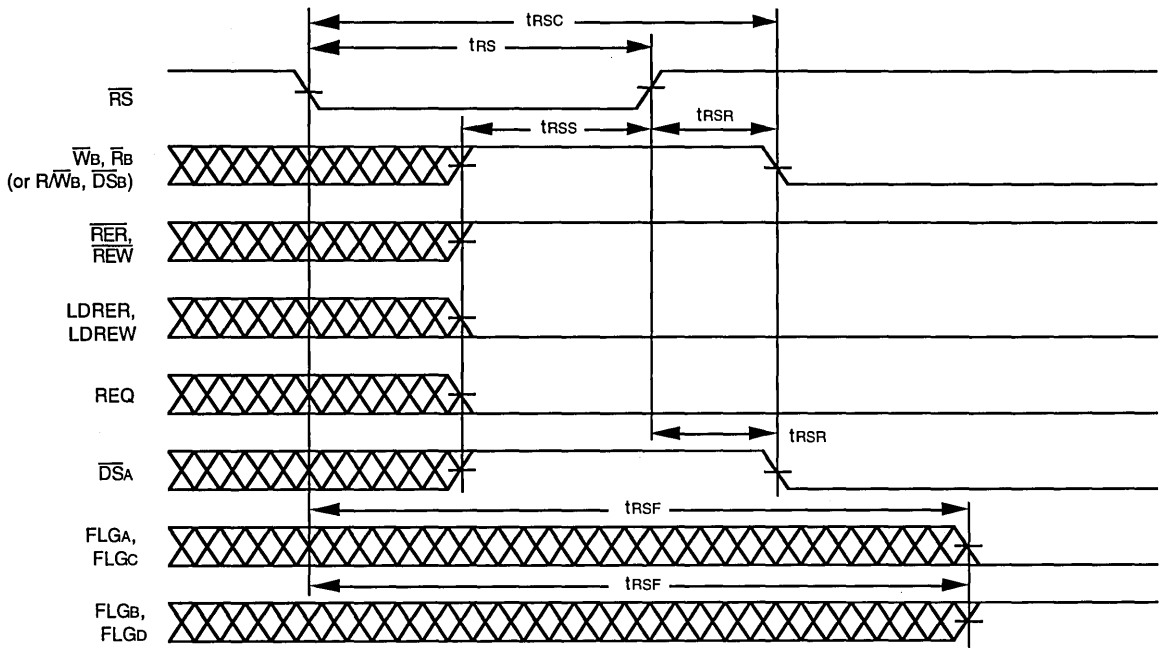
$t_{RSC}$

$t_{RS}$

$\overline{RS}$

$t_{RSS}$

$t_{RSR}$

$\overline{W}_B$, $\overline{R}_B$ (or $R/\overline{W}_B$, $\overline{DS}_B$)

$\overline{RER}$, $\overline{REW}$

LDRER, LDREW

REQ

$t_{RSR}$

$\overline{DS}_A$

$t_{RSF}$

FLG$_A$, FLG$_C$

$t_{RSF}$

FLG$_B$, FLG$_D$